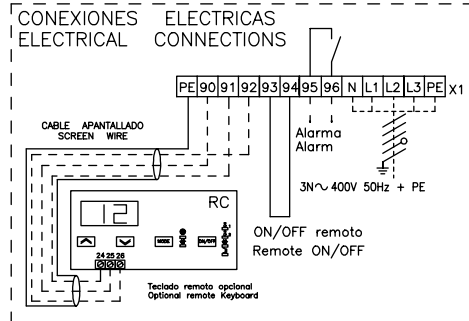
CONEXIONES ELECTRICAS
ELECTRICAL CONNECTIONS

PE 90 91 92 93 94 95 96 N L1 L2 L3 PE X1

CABLE APANTALLADO
SCREEN WIRE

Alarma
Alarm

3N~ 400V 50Hz + PE

RC

12

MODE

ON/OFF

24 25 26

ON/OFF remoto
Remote ON/OFF

Teclado remoto opcional
Optional remote Keyboard